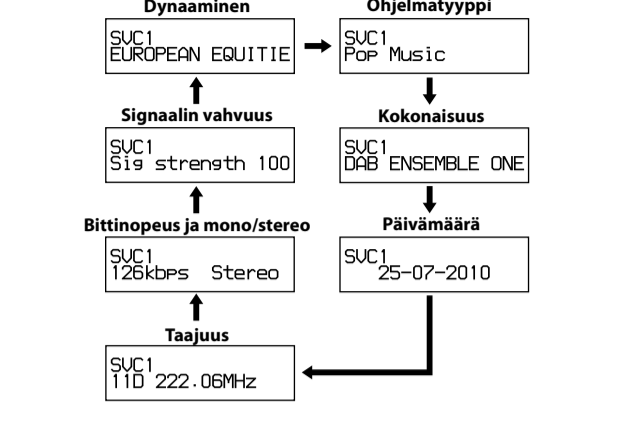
Dynaaminen

SVC1
EUROPEAN EQUITIE

Ohjelmatyyppi

SVC1
Pop Music

Signaalin vahvuus

SVC1
Sig strength 100

Kokonaisuus

SVC1
DAB ENSEMBLE ONE

Bittinopeus ja mono/stereo

SVC1
126kbps Stereo

Päivämäärä

SVC1
25-07-2010

Taajuus

SVC1
11D 222.06MHz